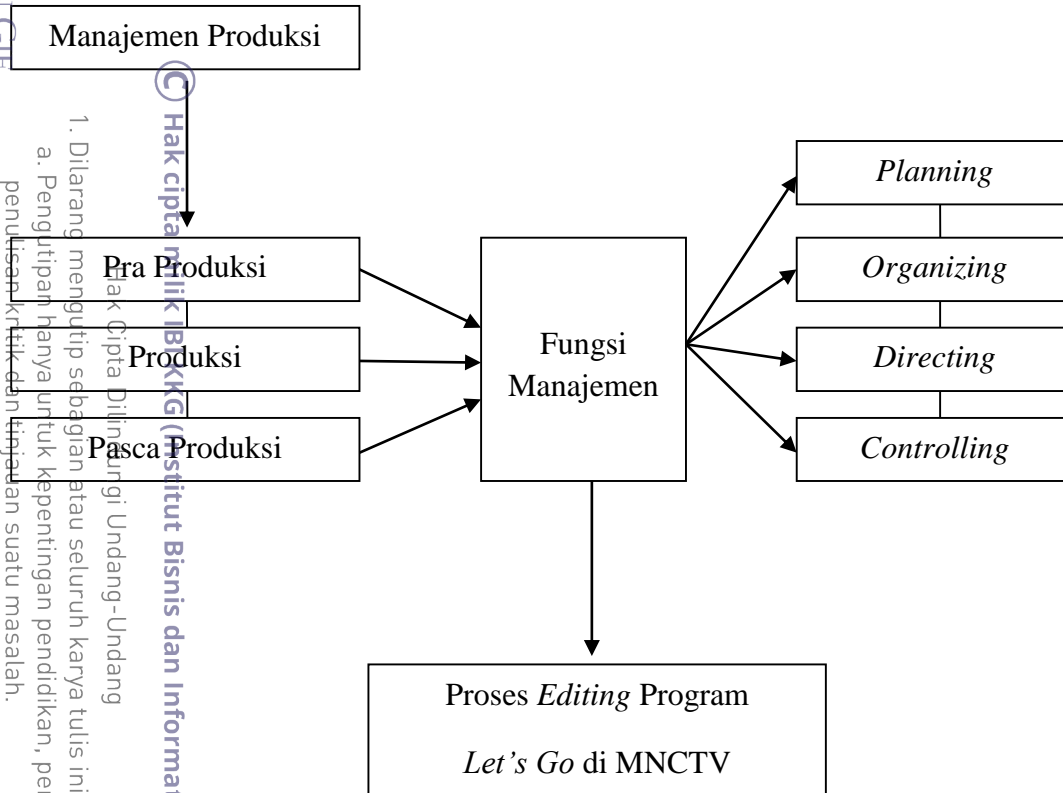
Manajemen Produksi

Pra Produksi

Produksi

Pasca Produksi

Fungsi Manajemen

*Planning*

*Organizing*

*Directing*

*Controlling*

Proses *Editing* Program

*Let's Go* di MNCTV

© Hak cipta milik IBIKKG (Institut Bisnis dan Informa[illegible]

Hak Cipta Dilindungi Undang-Undang

1. Dilarang mengutip sebagian atau seluruh karya tulis ini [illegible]

a. Pengutipan hanya untuk kepentingan pendidikan, pe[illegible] penulisan kritik dan tinjauan suatu masalah.